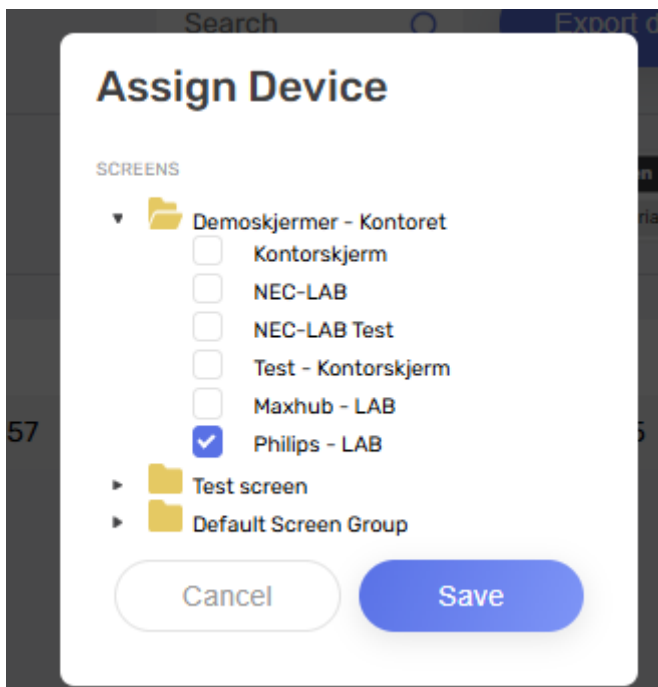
Search

Export d

Assign Device

SCREENS

Demoskjermer - Kontoret

Kontorskjerm

NEC-LAB

NEC-LAB Test

Test - Kontorskjerm

Maxhub - LAB

Philips - LAB

Test screen

Default Screen Group

Cancel

Save

57